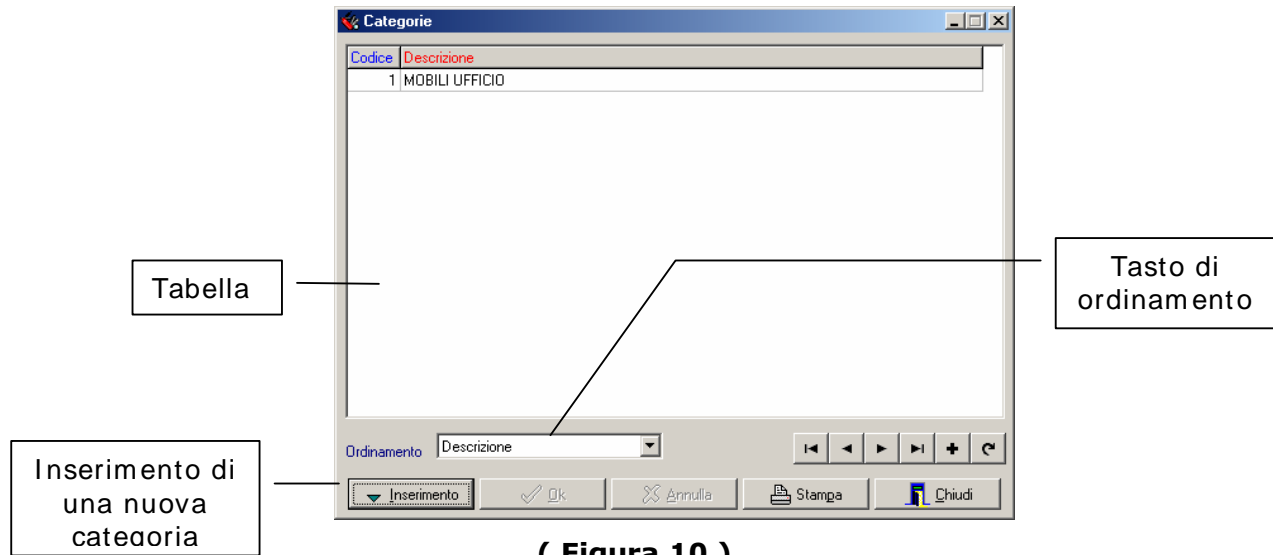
Categorie

| Codice | Descrizione |
|---|---|
| 1 | MOBILI UFFICIO |

Tabella

Tasto di ordinamento

Ordinamento Descrizione

Inserimento di una nuova categoria

Inserimento Ok Annulla Stampa Chiudi

( Figura 10 )